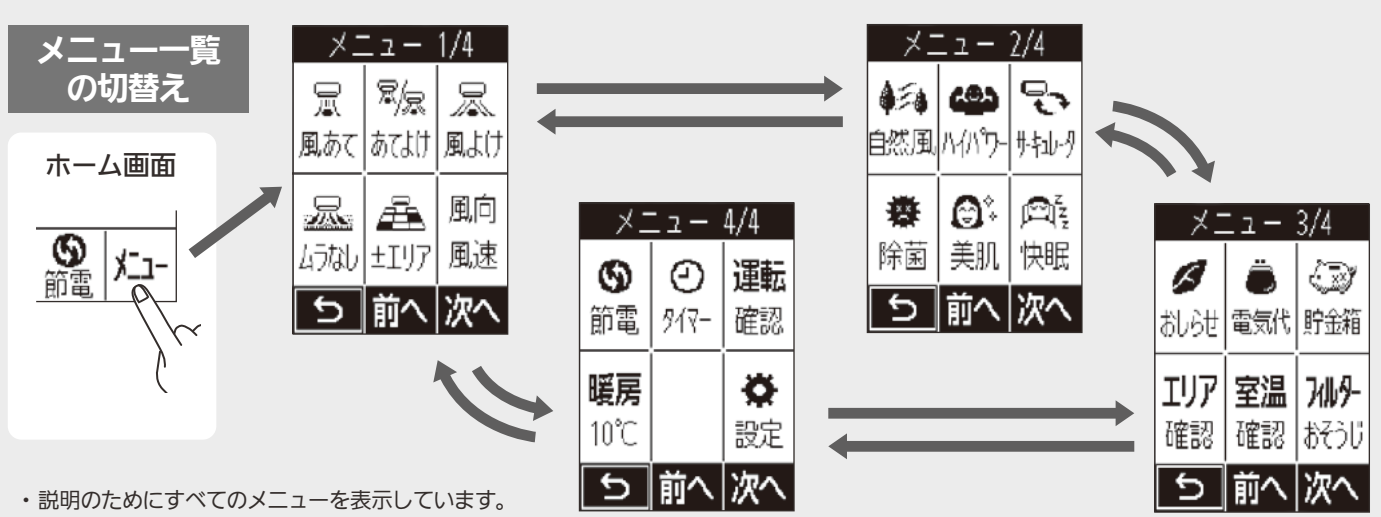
メニュー一覧の切替え

ホーム画面

節電 メニュー

メニュー 1/4

| 風あて | あてよけ | 風よけ |
|---|---|---|
| ムラなし | ±エリア | 風向 風速 |
| ↩ | 前へ | 次へ |

メニュー 2/4

| 自然風 | ハイパワー | サーキュレータ |
|---|---|---|
| 除菌 | 美肌 | 快眠 |
| ↩ | 前へ | 次へ |

メニュー 4/4

| 節電 | タイマー | 運転 確認 |
|---|---|---|
| 暖房 10℃ | | 設定 |
| ↩ | 前へ | 次へ |

メニュー 3/4

| おしらせ | 電気代 | 貯金箱 |
|---|---|---|
| エリア 確認 | 室温 確認 | フィルター おそうじ |
| ↩ | 前へ | 次へ |

・説明のためにすべてのメニューを表示しています。